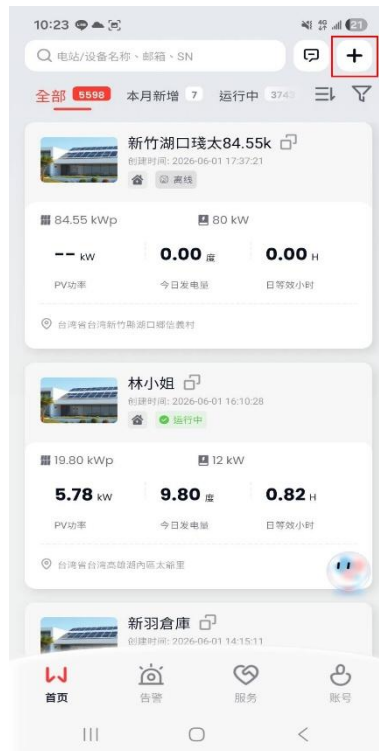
10:23

电站/设备名称、邮箱、SN

+

全部 5598 本月新增 7 运行中 374

新竹湖口瑳太84.55k
创建时间: 2026-06-01 17:37:21
离线

84.55 kWp
80 kW

-- kW
PV功率

0.00 度
今日发电量

0.00 H
日等效小时

台湾省台湾新竹縣湖口鄉信義村

林小姐
创建时间: 2026-06-01 16:10:28
运行中

19.80 kWp
12 kW

5.78 kW
PV功率

9.80 度
今日发电量

0.82 H
日等效小时

台湾省台湾高雄消内區太新里

新羽倉庫
创建时间: 2026-06-01 14:15:11

首页
告警
服务
账号